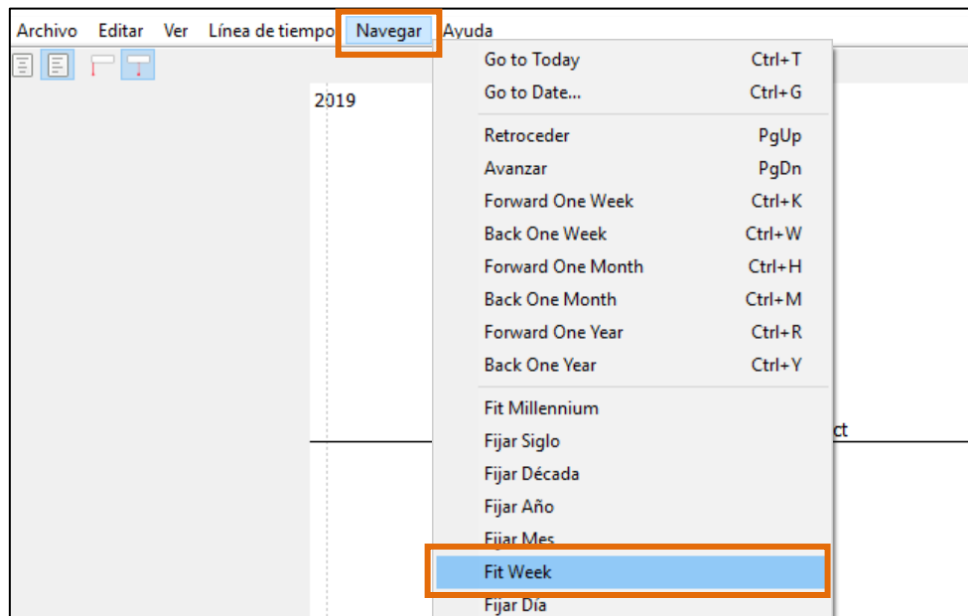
Archivo Editar Ver Línea de tiempo Navegar Ayuda

2019

Go to Today Ctrl+T
Go to Date... Ctrl+G
Retroceder PgUp
Avanzar PgDn
Forward One Week Ctrl+K
Back One Week Ctrl+W
Forward One Month Ctrl+H
Back One Month Ctrl+M
Forward One Year Ctrl+R
Back One Year Ctrl+Y
Fit Millennium
Fijar Siglo
Fijar Década
Fijar Año
Fijar Mes
Fit Week
Fijar Día

ct